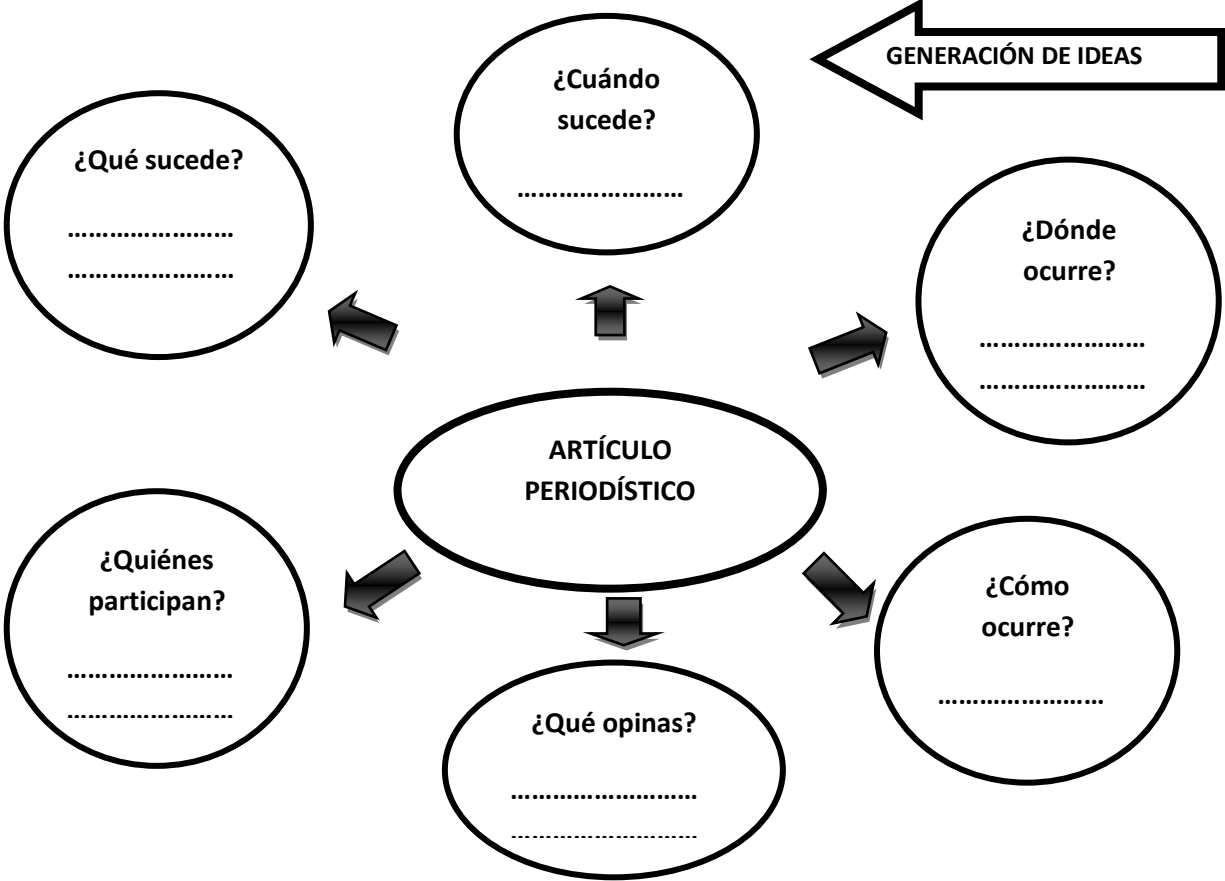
GENERACIÓN DE IDEAS

¿Cuándo sucede?

……………………

¿Qué sucede?

……………………
……………………

¿Dónde ocurre?

……………………
……………………

ARTÍCULO PERIODÍSTICO

¿Quiénes participan?

……………………
……………………

¿Cómo ocurre?

……………………

¿Qué opinas?

……………………
……………………